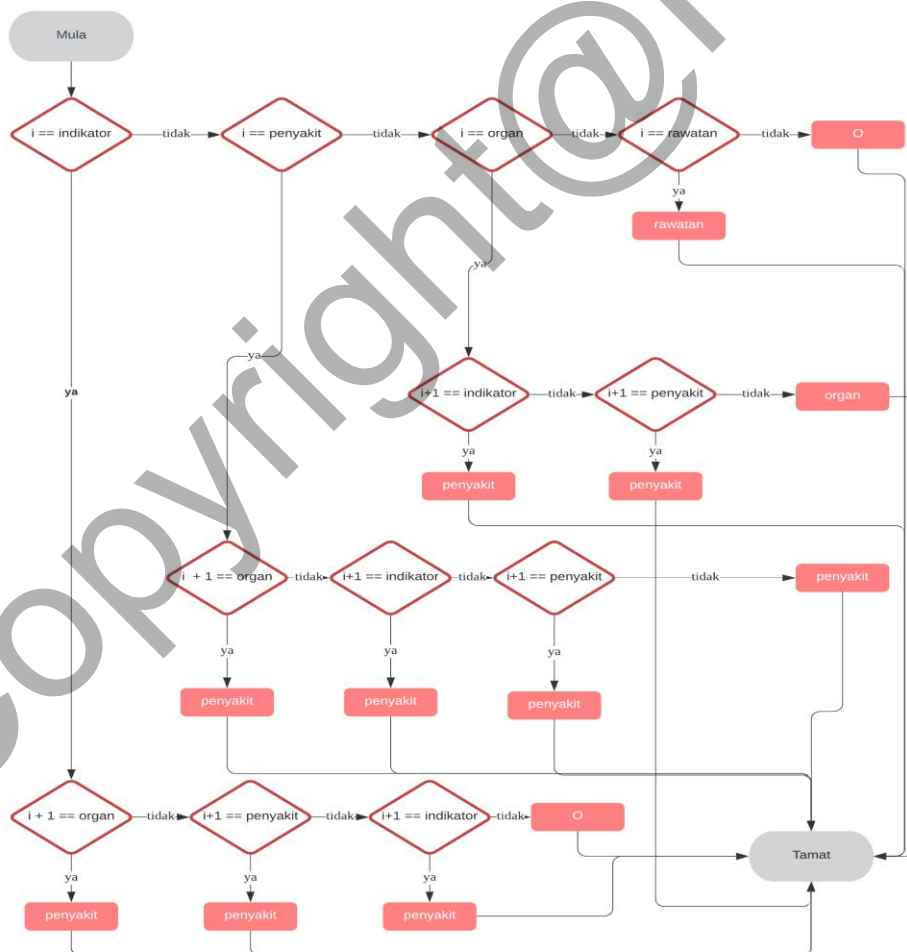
Mula

i == indikator
tidak
i == penyakit
tidak
i == organ
tidak
i == rawatan
tidak
O

ya
rawatan

ya

ya

ya

i+1 == indikator
tidak
i+1 == penyakit
tidak
organ

ya
penyakit
ya
penyakit

i + 1 == organ
tidak
i+1 == indikator
tidak
i+1 == penyakit
tidak
penyakit

ya
penyakit
ya
penyakit
ya
penyakit

i + 1 == organ
tidak
i+1 == penyakit
tidak
i+1 == indikator
tidak
O

Tamat

ya
penyakit
ya
penyakit
ya
penyakit

Copyright@